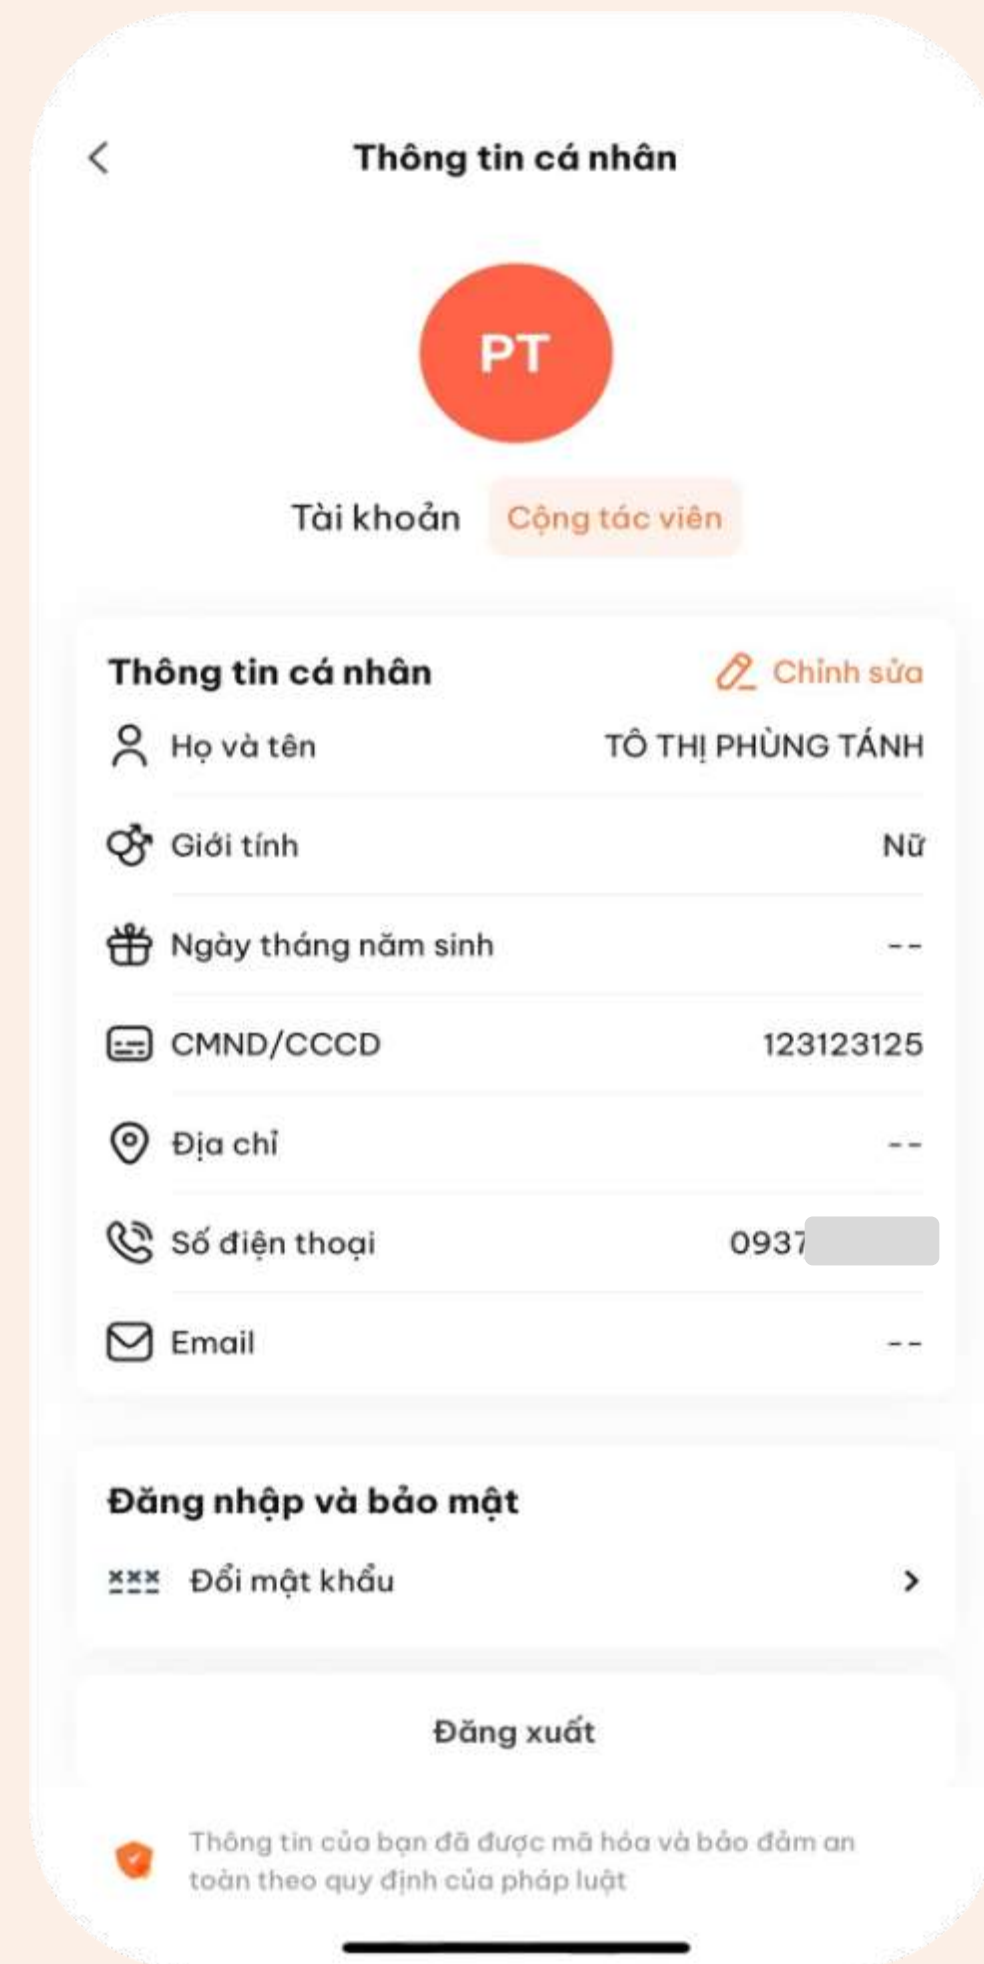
<

Thông tin cá nhân

PT

Tài khoản Cộng tác viên

Thông tin cá nhân

Chỉnh sửa

Họ và tên TÔ THỊ PHÙNG TÁNH

Giới tính Nữ

Ngày tháng năm sinh --

CMND/CCCD 123123125

Địa chỉ --

Số điện thoại 0937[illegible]

Email --

Đăng nhập và bảo mật

Đổi mật khẩu >

Đăng xuất

Thông tin của bạn đã được mã hóa và bảo đảm an toàn theo quy định của pháp luật